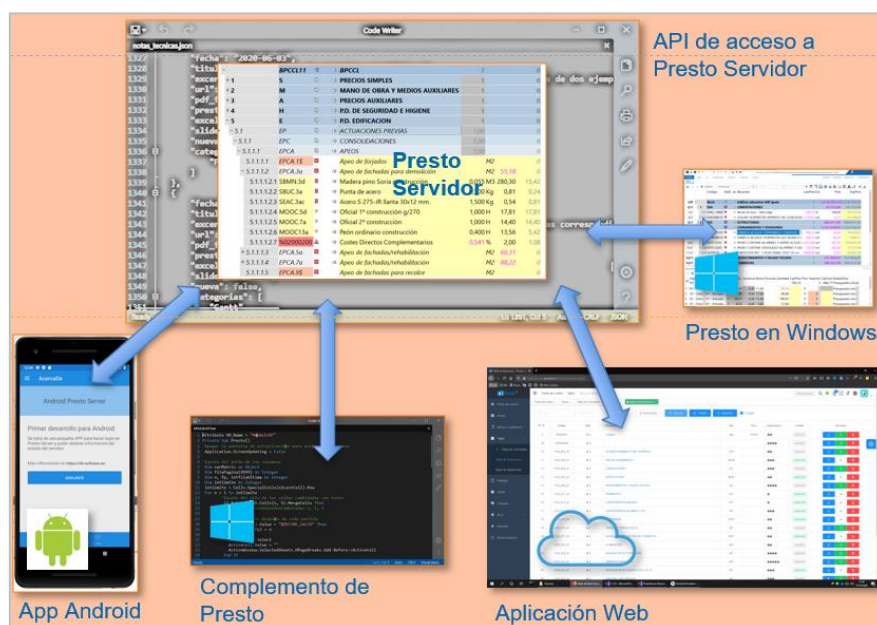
API de acceso a Presto Servidor

Code Writer

notas_tecnicas.json

| | | | BPCCL1? | BPCCL | | |
|---|---|---|---|---|---|---|
| 1 | S | | PRECIOS SIMPLES | | | |
| 2 | M | | MANO DE OBRA Y MEDIOS AUXILIARES | | | |
| 3 | A | | PRECIOS AUXILIARES | | | |
| 4 | H | | P.D. DE SEGURIDAD E HIGIENE | | | |
| 5 | E | | P.D. EDIFICACION | | | |
| 5.1 | EP | | ACTUACIONES PREVIAS | | | |
| 5.1.1 | EPC | | CONSOLIDACIONES | | | |
| 5.1.1.1 | EPCA | | APEOS | | | |
| 5.1.1.1.1 | EPCA.1S | | Apeo de forjados | M2 | | |
| 5.1.1.1.2 | EPCA.3a | | Apeo de fachadas para demolición | M2 | 55,18 | |
| 5.1.1.1.2.1 | SBMN.5d | | Madera pino Soria | 0,053 M3 | 280,30 | 15,42 |
| 5.1.1.1.2.2 | SBUC.3a | | Punta de acero | 0,30 Kg | 0,81 | 0,24 |
| 5.1.1.1.2.3 | SEAC.3ac | | Acero S.275-JR llanta 30x12 mm. | 1,500 Kg | 0,54 | 0,81 |
| 5.1.1.1.2.4 | MOOC.5d | | Oficial 1ª construcción g/70 | 1,000 H | 17,81 | 17,81 |
| 5.1.1.1.2.5 | MOOC.7a | | Oficial 2ª construcción | 1,000 H | 14,40 | 14,40 |
| 5.1.1.1.2.6 | MOOC13a | | Peón ordinario construcción | 0,400 H | 13,56 | 5,42 |
| 5.1.1.1.2.7 | %02000200 | | Costes Directos Complementarios | 0,541 % | 2,00 | 1,08 |
| 5.1.1.1.3 | EPCA.5a | | Apeo de fachadas/rehabilitación | M2 | 60,71 | |
| 5.1.1.1.4 | EPCA.7a | | Apeo de fachadas/rehabilitación | M2 | 98,22 | |
| 5.1.1.1.5 | EPCA.9S | | Apeo de fachadas para recalce | M2 | | |

Presto Servidor

"fecha": "2020-06-03",
"titulo"
"excer
"url"
"pdf_
"prest
"excel
"slide
"nueva
"categ

"fecha
"titul
"excer
"url"
"pdf_
"prest
"excel
"slide
"nueva": false,
"categorias": [

Presto en Windows

Avancalle
Android Presto Server
Primer desarrollo para Android
AVANZAR

App Android

Complemento de Presto

Aplicación Web